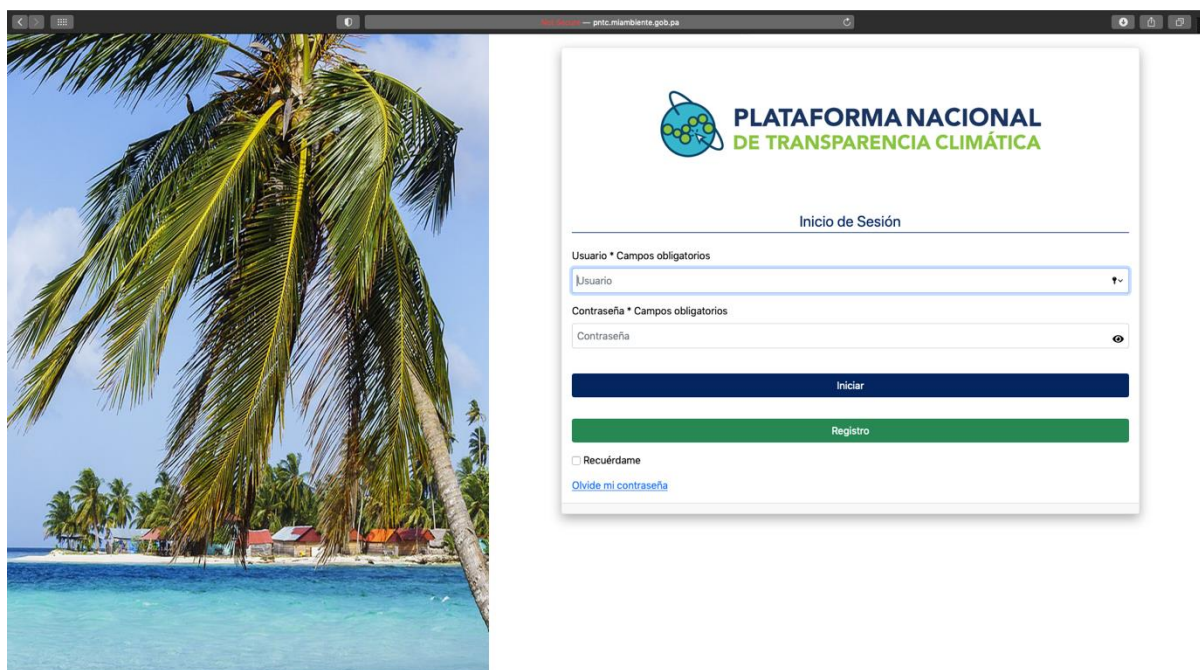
Not Secure — pntc.miambiente.gob.pa

PLATAFORMA NACIONAL
DE TRANSPARENCIA CLIMÁTICA

Inicio de Sesión

Usuario * Campos obligatorios

Usuario

Contraseña * Campos obligatorios

Contraseña

Iniciar

Registro

Recuérdame

Olvide mi contraseña